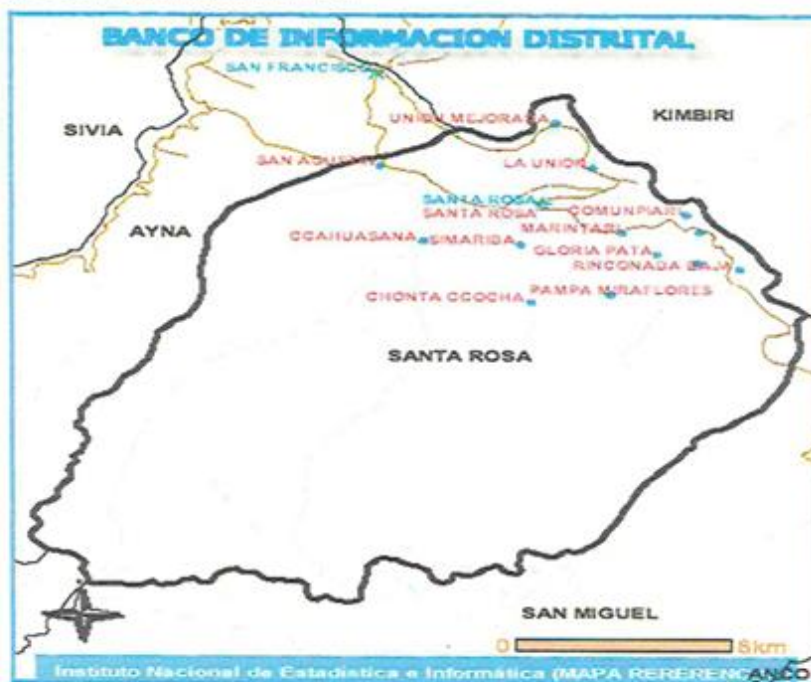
BANCO DE INFORMACION DISTRITAL

SAN FRANCISCO

SIVIA

UNION MEJORADA

KIMBIRI

SAN AGUSTIN

LA UNION

SANTA ROSA

SANTA ROSA

COMUNPIARI

AYNA

CCAHUASANA

SIMARIBA

MARINTARI

GLORIA PATA

RINCONADA BAJA

CHONTA CCOCHA

PAMPA MIRAFLORES

SANTA ROSA

SAN MIGUEL

0 8km

Instituto Nacional de Estadística e Informática (MAPA RERERENC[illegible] ANCO